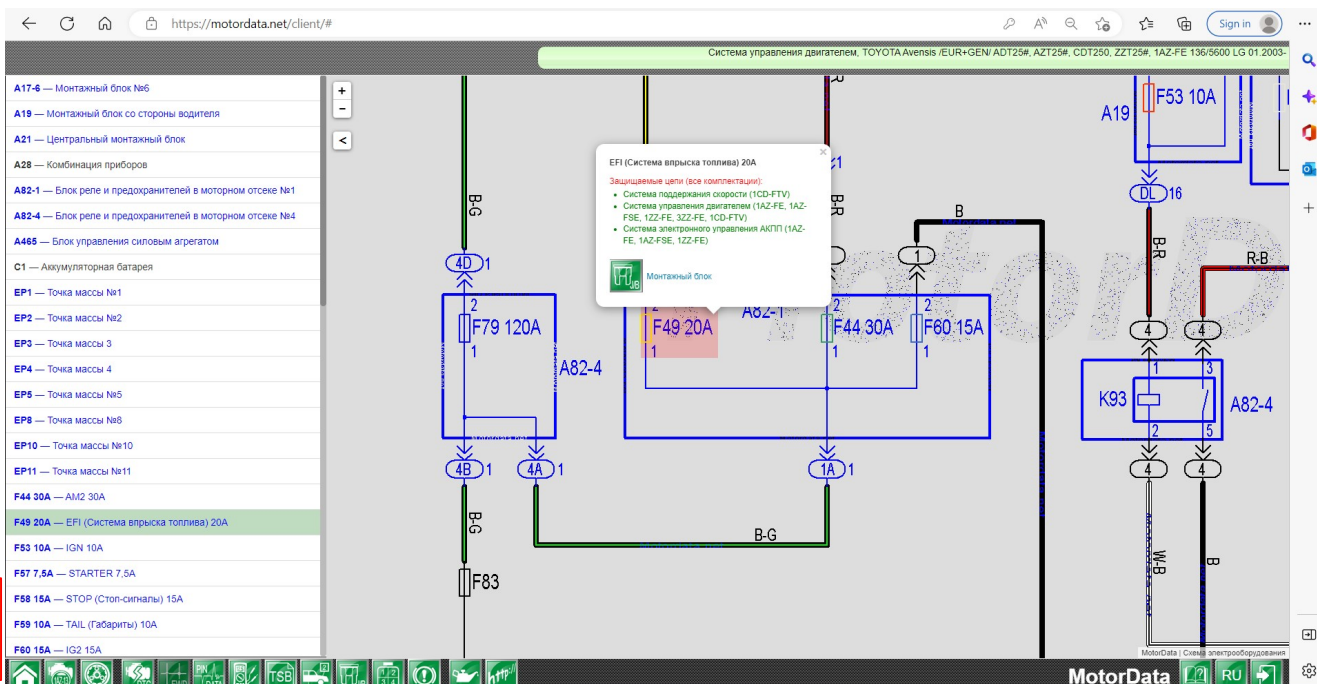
https://motordata.net/client/#

Sign in

Система управления двигателем, TOYOTA Avensis /EUR+GEN/ ADT25#, AZT25#, CDT250, ZZT25#, 1AZ-FE 136/5600 LG 01.2003-

A17-6 — Монтажный блок №6
A19 — Монтажный блок со стороны водителя
A21 — Центральный монтажный блок
A28 — Комбинация приборов
A82-1 — Блок реле и предохранителей в моторном отсеке №1
A82-4 — Блок реле и предохранителей в моторном отсеке №4
A465 — Блок управления силовым агрегатом
C1 — Аккумуляторная батарея
EP1 — Точка массы №1
EP2 — Точка массы №2
EP3 — Точка массы 3
EP4 — Точка массы 4
EP5 — Точка массы №5
EP8 — Точка массы №8
EP10 — Точка массы №10
EP11 — Точка массы №11
F44 30A — AM2 30A
F49 20A — EFI (Система впрыска топлива) 20A
F53 10A — IGN 10A
F57 7,5A — STARTER 7,5A
F58 15A — STOP (Стоп-сигналы) 15A
F59 10A — TAIL (Габариты) 10A
F60 15A — IG2 15A

EFI (Система впрыска топлива) 20A

Защищаемые цепи (все комплектации):
• Система поддержания скорости (1CD-FTV)
• Система управления двигателем (1AZ-FE, 1AZ-FSE, 1ZZ-FE, 3ZZ-FE, 1CD-FTV)
• Система электронного управления АКПП (1AZ-FE, 1AZ-FSE, 1ZZ-FE)

Монтажный блок

B-G
4D 1
2
F79 120A
1
A82-4
4B 1
4A 1
B-G
F83
F49 20A
A82-1
F44 30A
F60 15A
1A 1
B-G
B-R
B
1
A19
F53 10A
DL 16
B-R
R-B
4
4
1
3
K93
A82-4
2
5
4
4
W-B
B

MotorData | Схема электрооборудования

MotorData RU